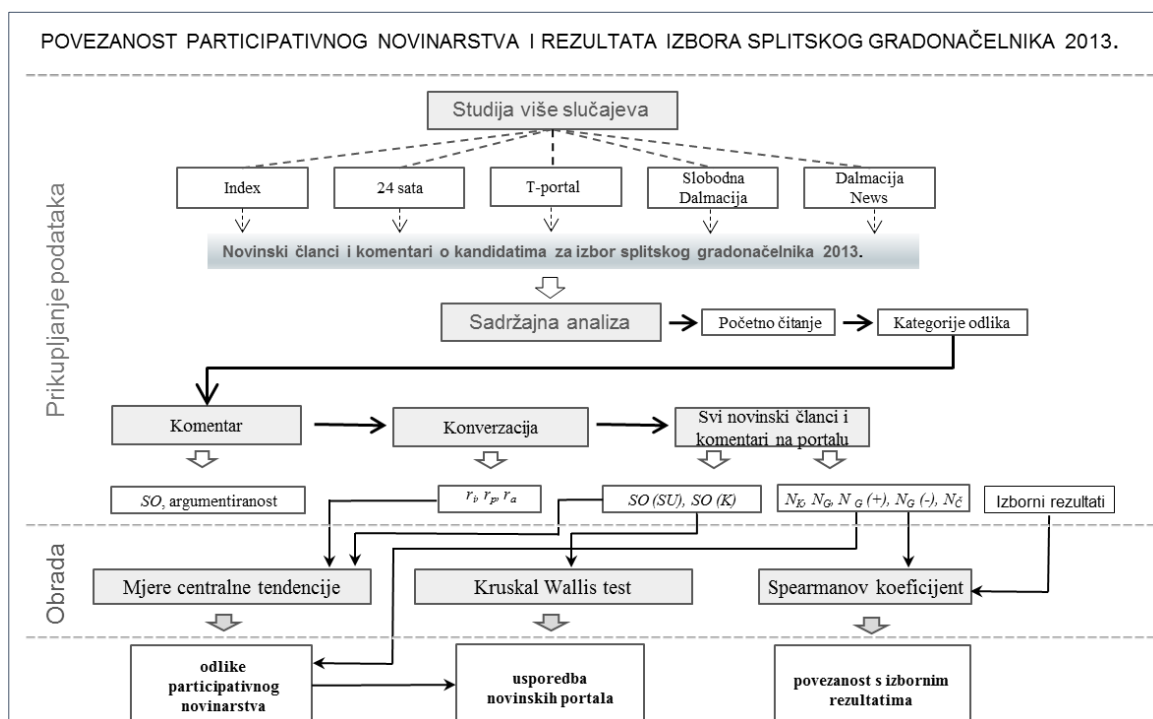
POVEZANOST PARTICIPATIVNOG NOVINARSTVA I REZULTATA IZBORA SPLITSKOG GRADONAČELNIKA 2013.

Prikupljanje podataka

Studija više slučajeva

Index

24 sata

T-portal

Slobodna Dalmacija

Dalmacija News

Novinski članci i komentari o kandidatima za izbor splitskog gradonačelnika 2013.

Sadržajna analiza

Početno čitanje

Kategorije odlika

Komentar

Konverzacija

Svi novinski članci i komentari na portalu

$SO$, argumentiranost

$r_i$, $r_p$, $r_a$

$SO (SU)$, $SO (K)$

$N_K$, $N_G$, $N_G (+)$, $N_G (-)$, $N_Č$

Izborni rezultati

Obrada

Mjere centralne tendencije

Kruskal Wallis test

Spearmanov koeficijent

odlike participativnog novinarstva

usporedba novinskih portala

povezanost s izbornim rezultatima